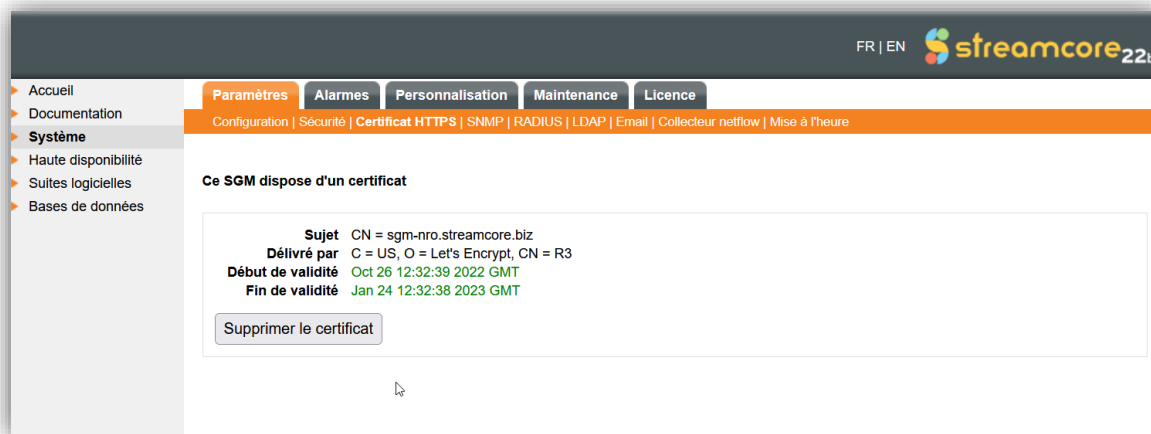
FR | EN streamcore22

Accueil
Documentation
Système
Haute disponibilité
Suites logicielles
Bases de données

Paramètres | Alarmes | Personnalisation | Maintenance | Licence

Configuration | Sécurité | Certificat HTTPS | SNMP | RADIUS | LDAP | Email | Collecteur netflow | Mise à l'heure

Ce SGM dispose d'un certificat

| | |
|---|---|
| Sujet | CN = sgm-nro.streamcore.biz |
| Délivré par | C = US, O = Let's Encrypt, CN = R3 |
| Début de validité | Oct 26 12:32:39 2022 GMT |
| Fin de validité | Jan 24 12:32:38 2023 GMT |

Supprimer le certificat